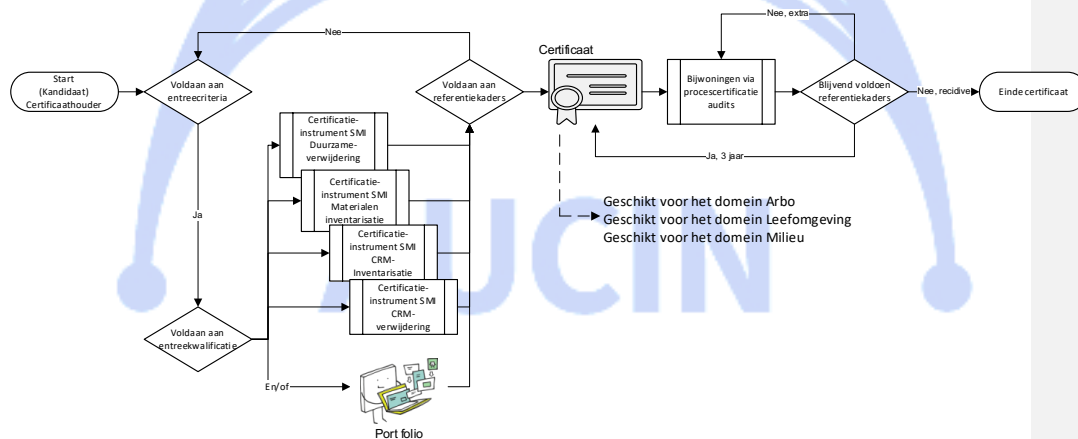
Start (Kandidaat) Certificaathouder

Voldaan aan entreecriteria

Nee

Voldaan aan referentiekaders

Certificaat

Nee, extra

Bijwoningen via procescertificatie audits

Blijvend voldoen referentiekaders

Nee, recidive

Einde certificaat

Ja, 3 jaar

Certificatie-instrument SMI Duurzame-verwijdering

Certificatie-instrument SMI Materialen inventarisatie

Certificatie-instrument SMI CRM-Inventarisatie

Certificatie-instrument SMI CRM-verwijdering

Ja

Voldaan aan entreekwalificatie

En/of

Port folio

Geschikt voor het domein Arbo
Geschikt voor het domein Leefomgeving
Geschikt voor het domein Milieu

AUCIN